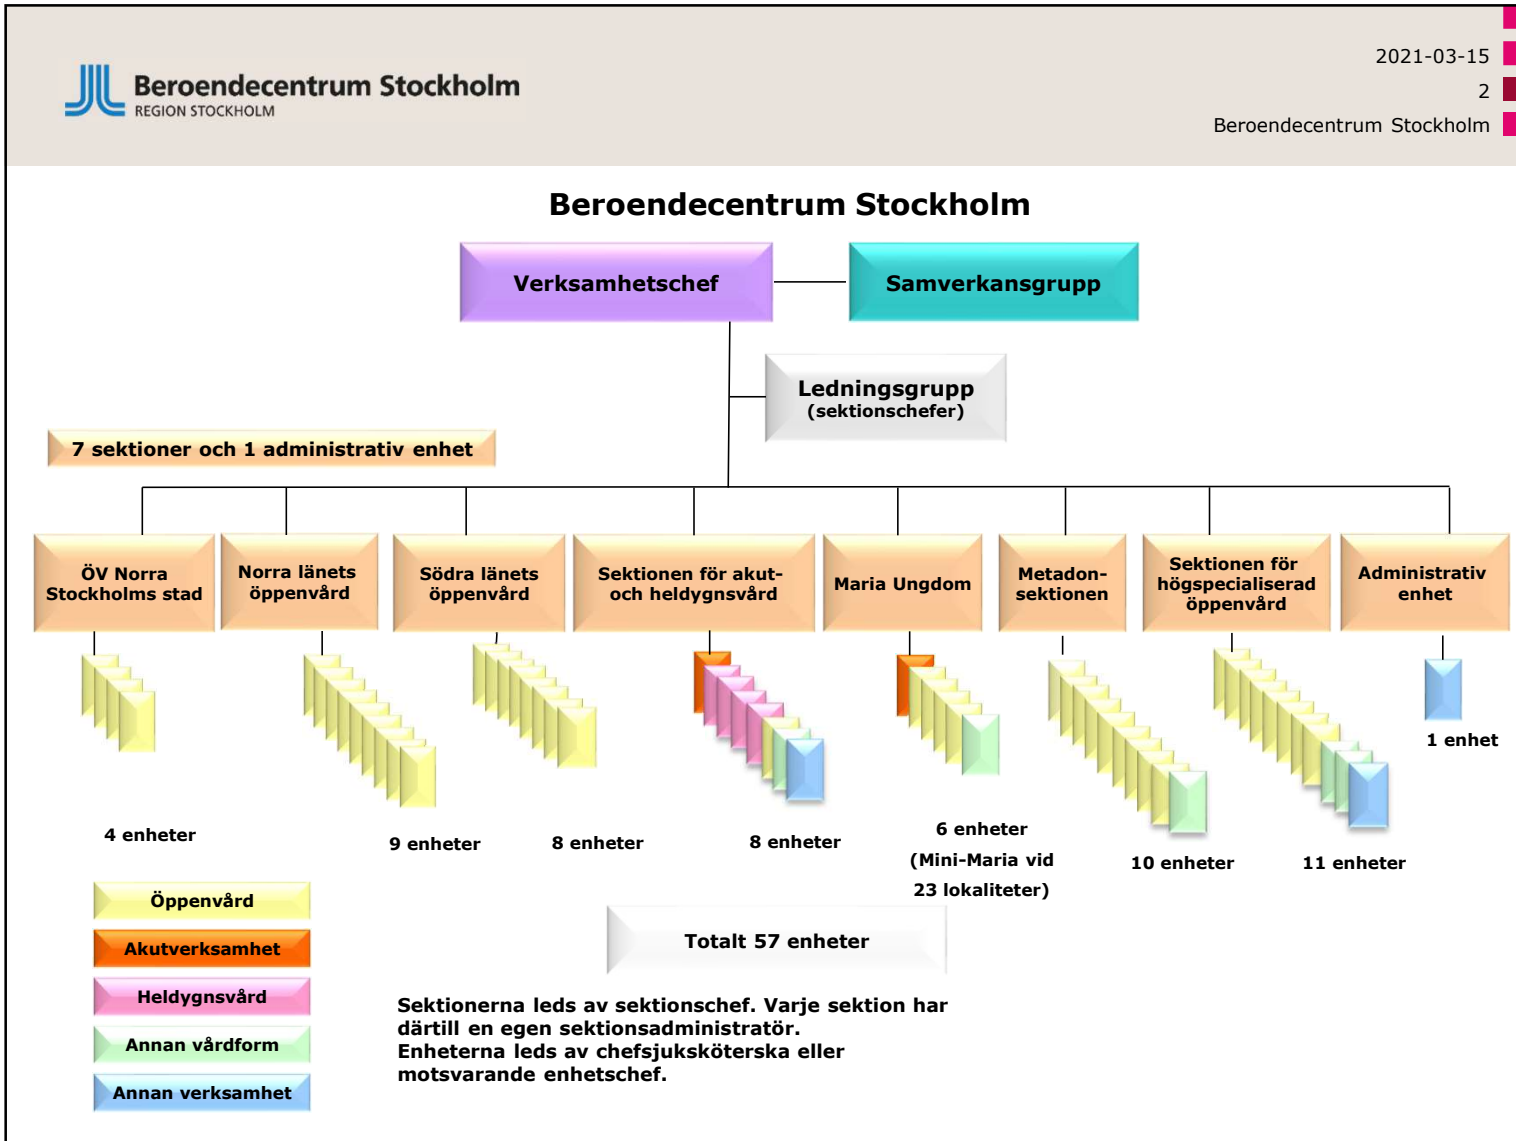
Beroendecentrum Stockholm
REGION STOCKHOLM

2021-03-15
2
Beroendecentrum Stockholm

Beroendecentrum Stockholm

Verksamhetschef

Samverkansgrupp

Ledningsgrupp
(sektionschefer)

7 sektioner och 1 administrativ enhet

ÖV Norra Stockholms stad

Norra länets öppenvård

Södra länets öppenvård

Sektionen för akut- och heldygnsvård

Maria Ungdom

Metadon-sektionen

Sektionen för högspecialiserad öppenvård

Administrativ enhet

1 enhet

4 enheter

9 enheter

8 enheter

8 enheter

6 enheter
(Mini-Maria vid
23 lokaliteter)

10 enheter

11 enheter

Öppenvård

Akutverksamhet

Heldygnsvård

Annan vårdform

Annan verksamhet

Totalt 57 enheter

Sektionerna leds av sektionschef. Varje sektion har därtill en egen sektionsadministratör.
Enheterna leds av chefsjuksköterska eller motsvarande enhetschef.